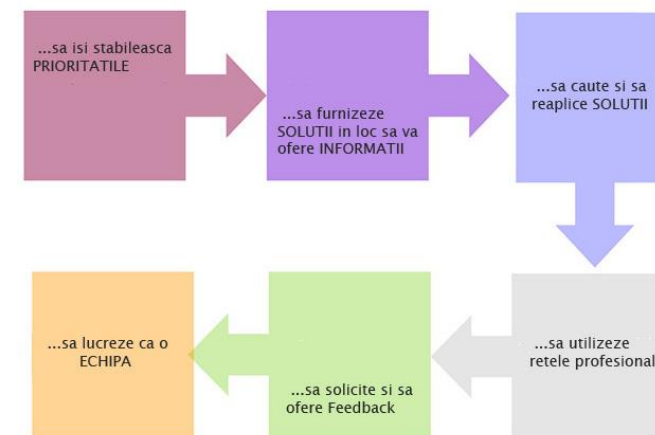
...sa isi stabileasca PRIORITATILE

...sa furnizeze SOLUTII in loc sa va ofere INFORMATII

...sa caute si sa reaplice SOLUTII

...sa utilizeze retele profesional

...sa solicite si sa ofere Feedback

...sa lucreze ca o ECHIPA